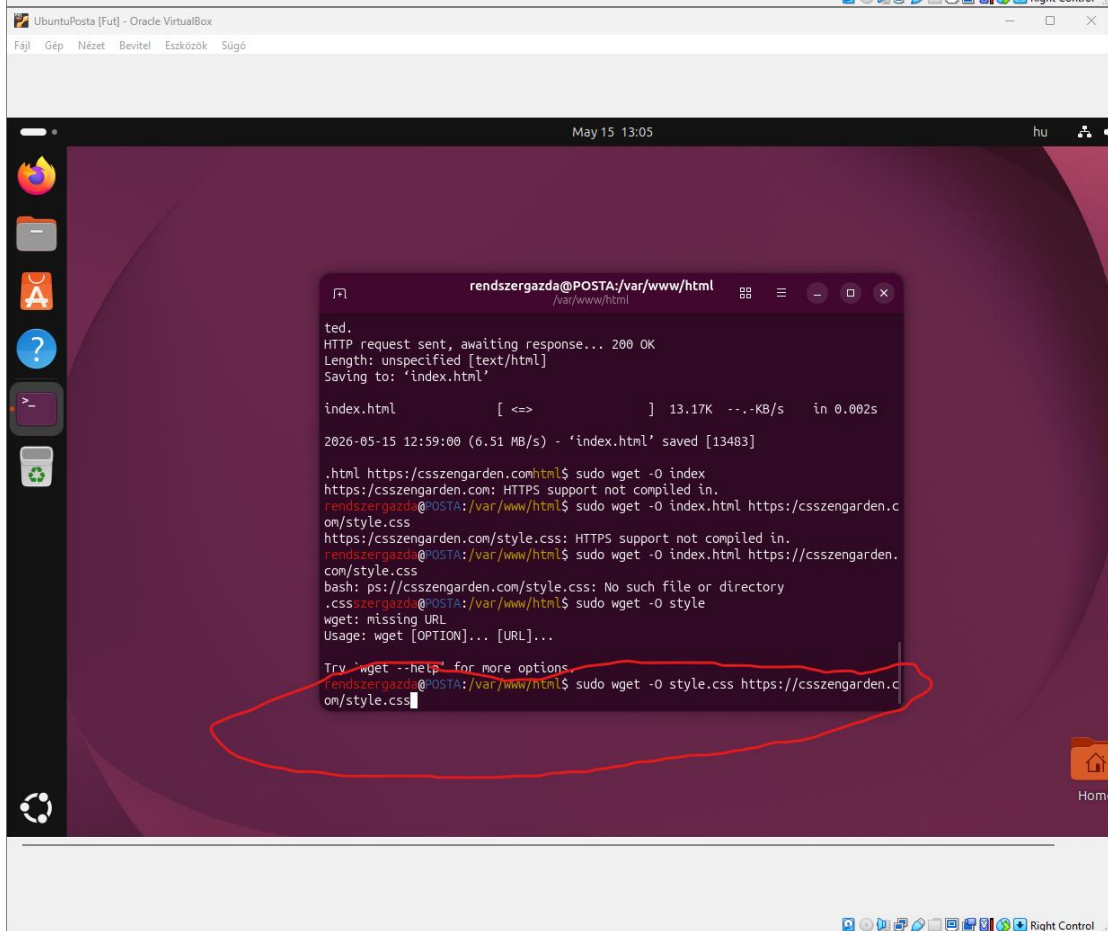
UbuntuPosta [Fut] - Oracle VirtualBox
Fájl Gép Nézet Bevitel Eszközök Súgó

May 15 13:05
hu

rendszergazda@POSTA:/var/www/html
/var/www/html

ted.
HTTP request sent, awaiting response... 200 OK
Length: unspecified [text/html]
Saving to: 'index.html'

index.html [ <=> ] 13.17K --.-KB/s in 0.002s

2026-05-15 12:59:00 (6.51 MB/s) - 'index.html' saved [13483]

.html https:/csszengarden.comhtml$ sudo wget -O index
https:/csszengarden.com: HTTPS support not compiled in.
rendszergazda@POSTA:/var/www/html$ sudo wget -O index.html https:/csszengarden.com/style.css
https:/csszengarden.com/style.css: HTTPS support not compiled in.
rendszergazda@POSTA:/var/www/html$ sudo wget -O index.html https://csszengarden.com/style.css
bash: ps://csszengarden.com/style.css: No such file or directory
.cssszergazda@POSTA:/var/www/html$ sudo wget -O style
wget: missing URL
Usage: wget [OPTION]... [URL]...

Try 'wget --help' for more options.
rendszergazda@POSTA:/var/www/html$ sudo wget -O style.css https://csszengarden.com/style.css

Home

Right Control